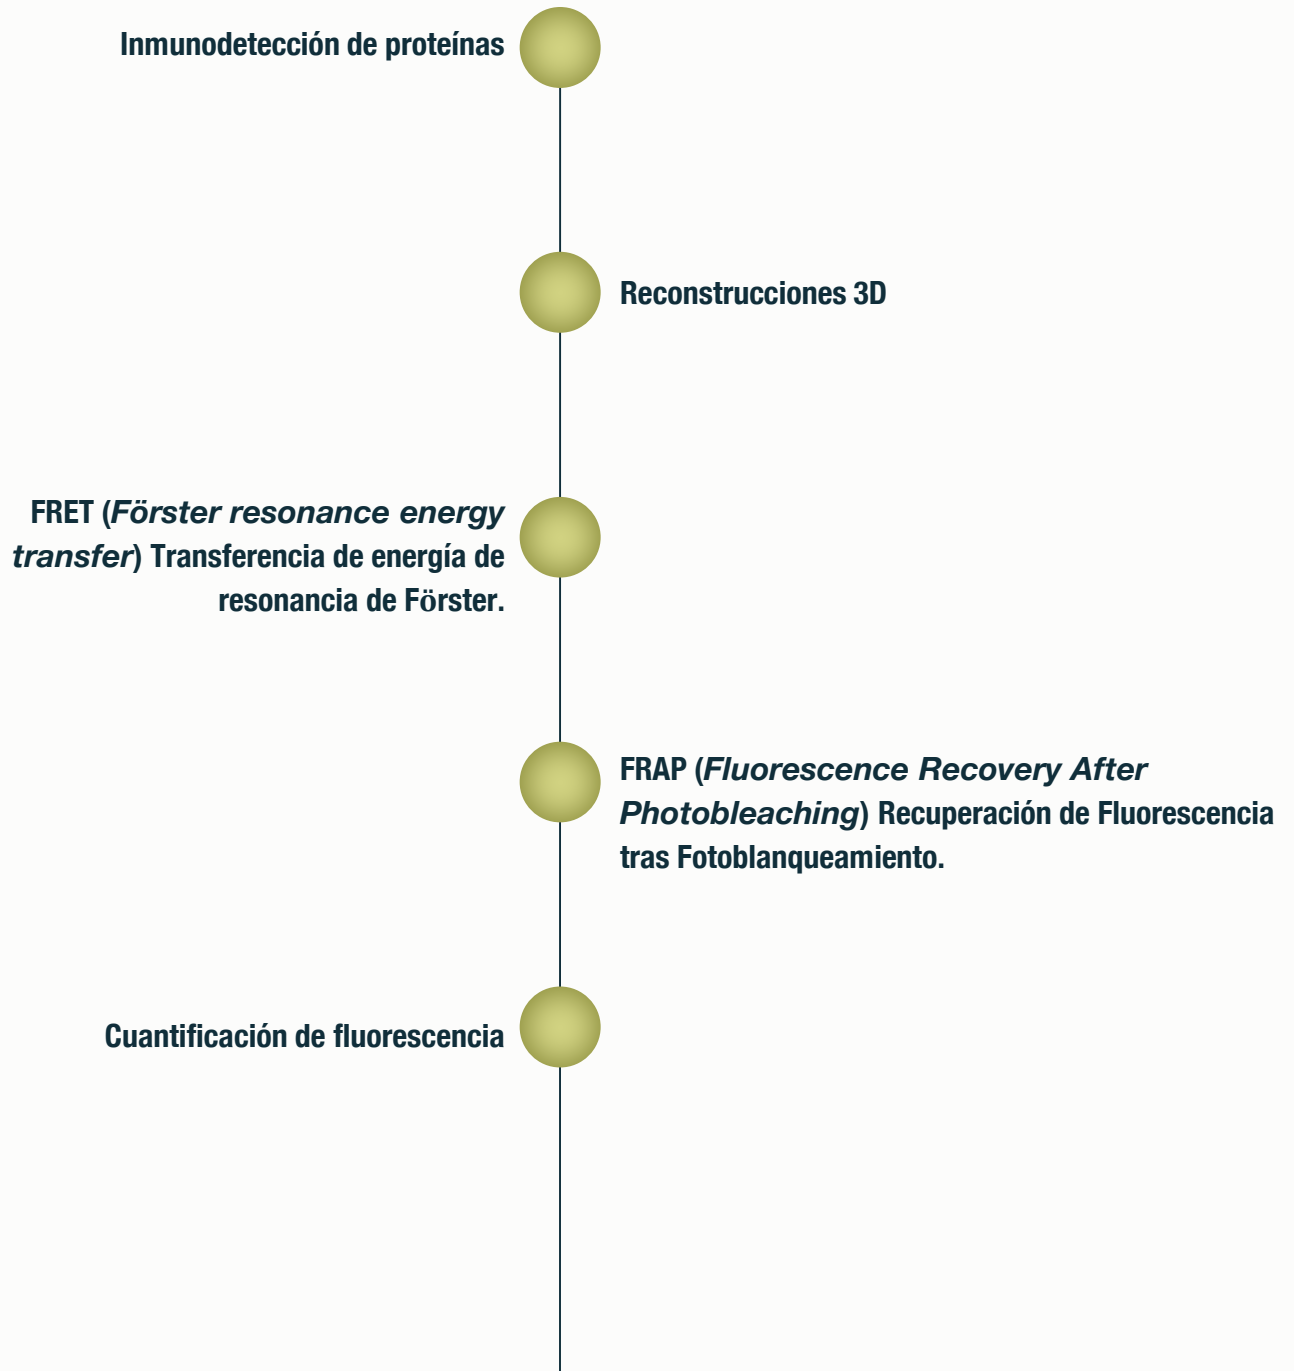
Inmunodetección de proteínas

Reconstrucciones 3D

FRET (Förster resonance energy transfer) Transferencia de energía de resonancia de Förster.

FRAP (Fluorescence Recovery After Photobleaching) Recuperación de Fluorescencia tras Fotoblanqueamiento.

Cuantificación de fluorescencia